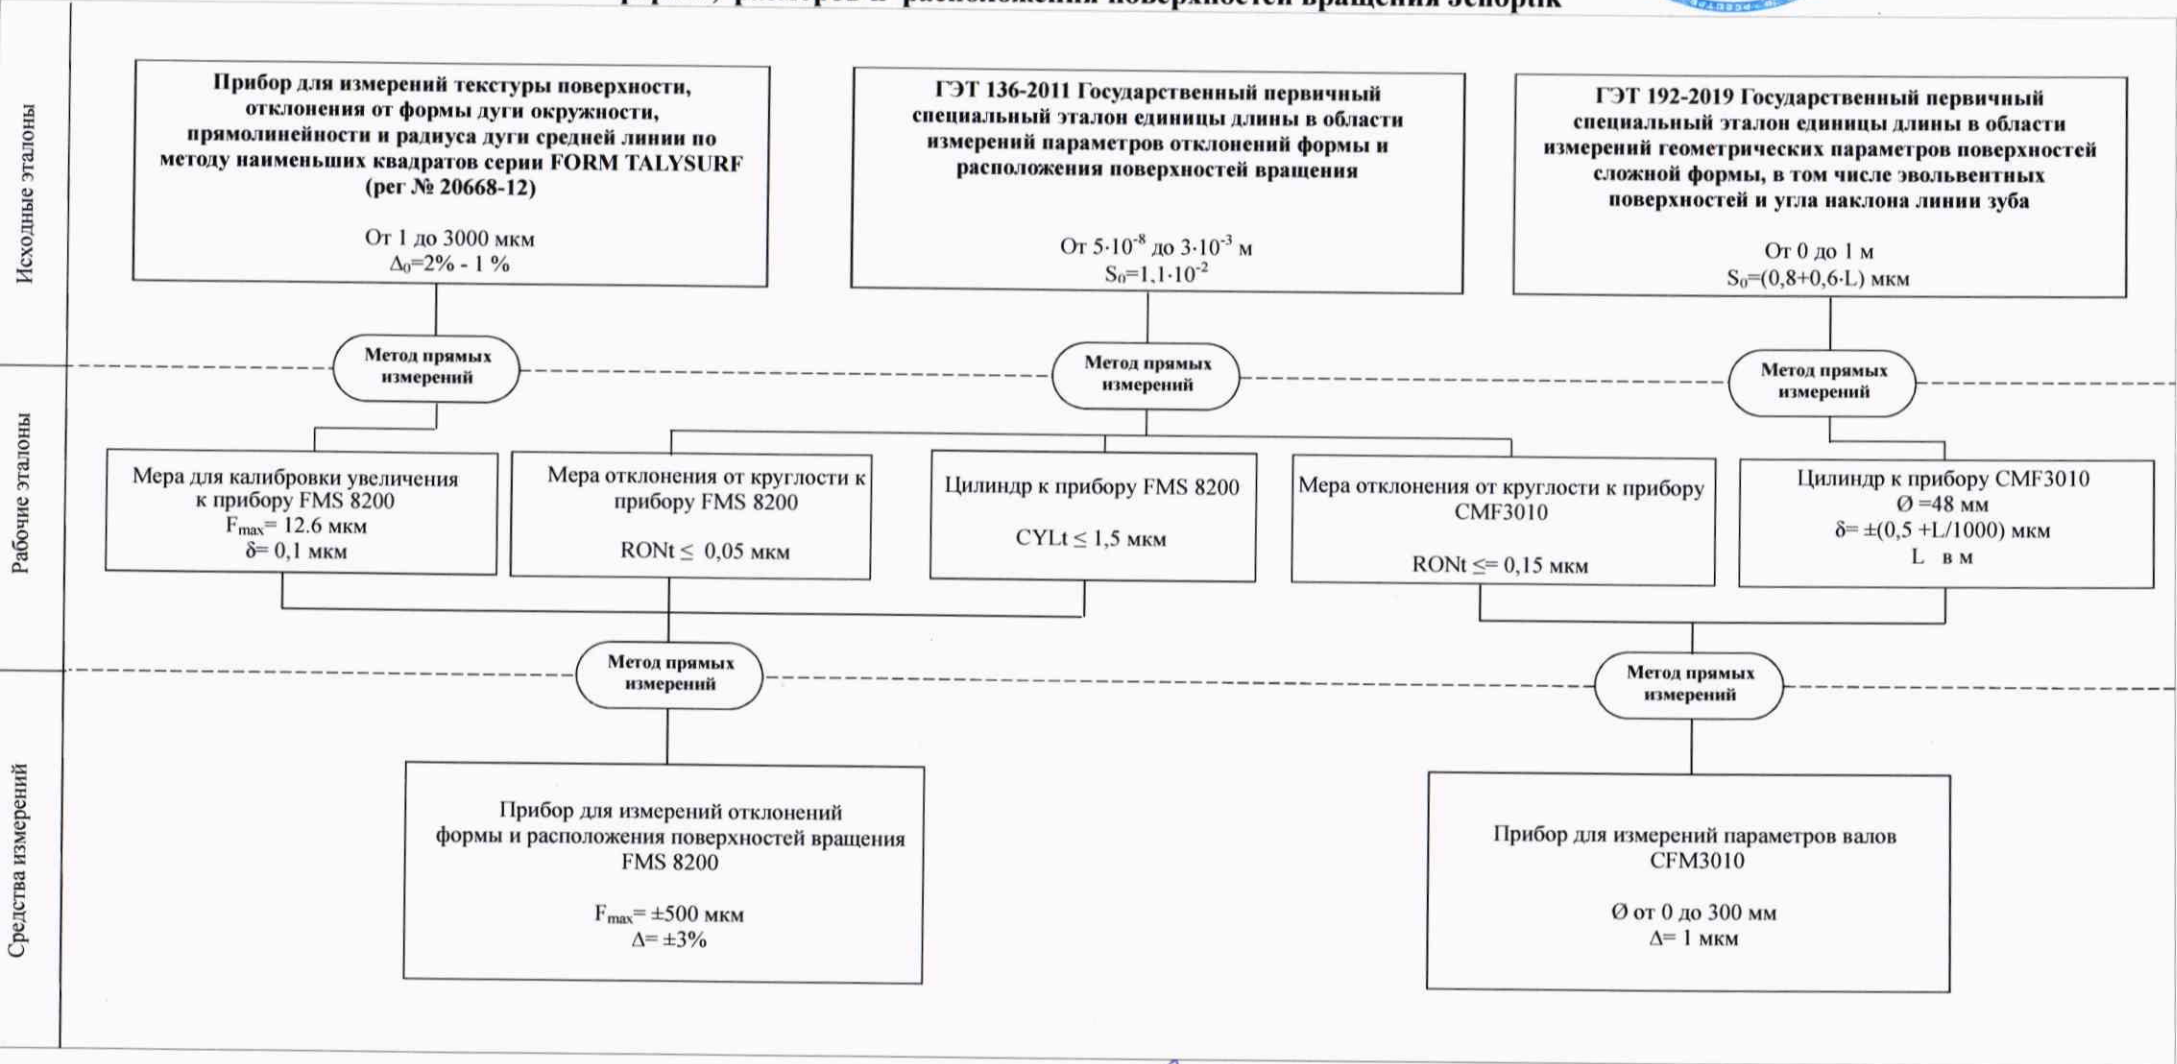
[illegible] формы, размеров и расположения поверхностей вращения Jenoptik

Исходные эталоны

Прибор для измерений текстуры поверхности, отклонения от формы дуги окружности, прямолинейности и радиуса дуги средней линии по методу наименьших квадратов серии FORM TALYSURF (рег № 20668-12)

От 1 до 3000 мкм
$\Delta_0$=2% - 1 %

ГЭТ 136-2011 Государственный первичный специальный эталон единицы длины в области измерений параметров отклонений формы и расположения поверхностей вращения

От $5\cdot10^{-8}$ до $3\cdot10^{-3}$ м
$S_0=1,1\cdot10^{-2}$

ГЭТ 192-2019 Государственный первичный специальный эталон единицы длины в области измерений геометрических параметров поверхностей сложной формы, в том числе эвольвентных поверхностей и угла наклона линии зуба

От 0 до 1 м
$S_0=(0,8+0,6\cdot L)$ мкм

Метод прямых измерений

Метод прямых измерений

Метод прямых измерений

Рабочие эталоны

Мера для калибровки увеличения к прибору FMS 8200
$F_{max}$= 12.6 мкм
δ= 0,1 мкм

Мера отклонения от круглости к прибору FMS 8200

RONt ≤ 0,05 мкм

Цилиндр к прибору FMS 8200

CYLt ≤ 1,5 мкм

Мера отклонения от круглости к прибору CMF3010

RONt ≤= 0,15 мкм

Цилиндр к прибору CMF3010
Ø =48 мм
δ= ±(0,5 +L/1000) мкм
L в м

Метод прямых измерений

Метод прямых измерений

Средства измерений

Прибор для измерений отклонений формы и расположения поверхностей вращения FMS 8200

$F_{max}$= ±500 мкм
Δ= ±3%

Прибор для измерений параметров валов CFM3010

Ø от 0 до 300 мм
Δ= 1 мкм